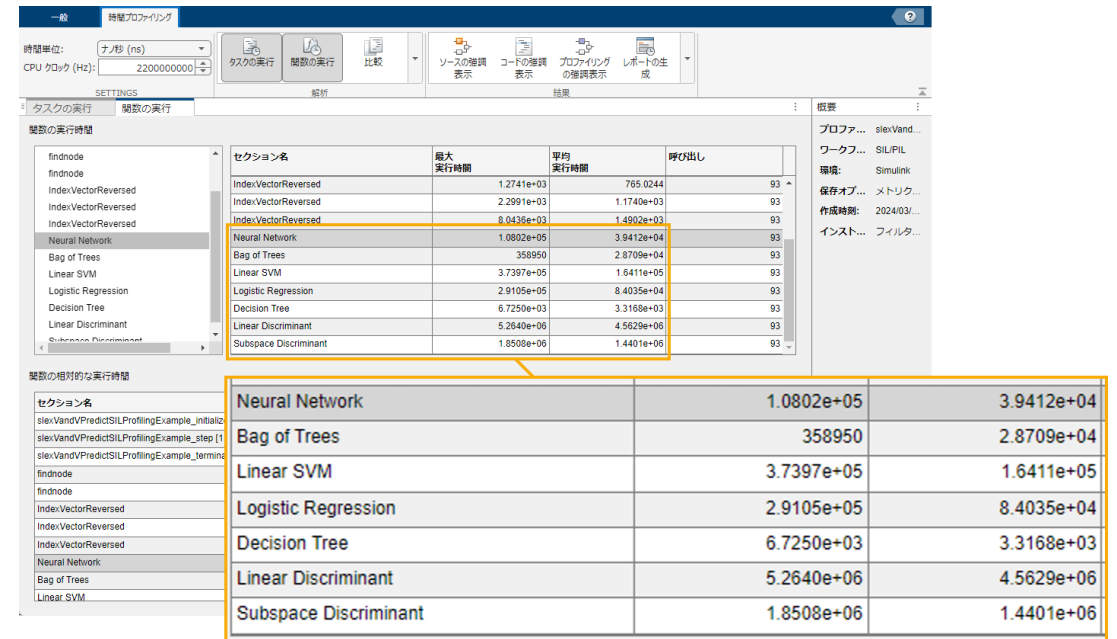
一般 時間プロファイリング

時間単位: ナノ秒 (ns)
CPU クロック (Hz): 2200000000

SETTINGS

タスクの実行 関数の実行 比較

解析

ソースの強調表示 コードの強調表示 プロファイリングの強調表示 レポートの生成

結果

タスクの実行 関数の実行

関数の実行時間

findnode
findnode
IndexVectorReversed
IndexVectorReversed
IndexVectorReversed
Neural Network
Bag of Trees
Linear SVM
Logistic Regression
Decision Tree
Linear Discriminant
Subspace Discriminant

| セクション名 | 最大 実行時間 | 平均 実行時間 | 呼び出し |
|---|---|---|---|
| IndexVectorReversed | 1.2741e+03 | 765.0244 | 93 |
| IndexVectorReversed | 2.2991e+03 | 1.1740e+03 | 93 |
| IndexVectorReversed | 8.0436e+03 | 1.4902e+03 | 93 |
| Neural Network | 1.0802e+05 | 3.9412e+04 | 93 |
| Bag of Trees | 358950 | 2.8709e+04 | 93 |
| Linear SVM | 3.7397e+05 | 1.6411e+05 | 93 |
| Logistic Regression | 2.9105e+05 | 8.4035e+04 | 93 |
| Decision Tree | 6.7250e+03 | 3.3168e+03 | 93 |
| Linear Discriminant | 5.2640e+06 | 4.5629e+06 | 93 |
| Subspace Discriminant | 1.8508e+06 | 1.4401e+06 | 93 |

概要

プロファ... slexVand...
ワークフ... SIL/PIL
環境: Simulink
保存オプ... メトリク...
作成時刻: 2024/03/...
インスト... フィルタ...

関数の相対的な実行時間

セクション名
slexVandVPredictSILProfilingExample_initializ
slexVandVPredictSILProfilingExample_step [1
slexVandVPredictSILProfilingExample_termina
findnode
findnode
IndexVectorReversed
IndexVectorReversed
IndexVectorReversed
Neural Network
Bag of Trees
Linear SVM

| Neural Network | 1.0802e+05 | 3.9412e+04 |
|---|---|---|
| Bag of Trees | 358950 | 2.8709e+04 |
| Linear SVM | 3.7397e+05 | 1.6411e+05 |
| Logistic Regression | 2.9105e+05 | 8.4035e+04 |
| Decision Tree | 6.7250e+03 | 3.3168e+03 |
| Linear Discriminant | 5.2640e+06 | 4.5629e+06 |
| Subspace Discriminant | 1.8508e+06 | 1.4401e+06 |